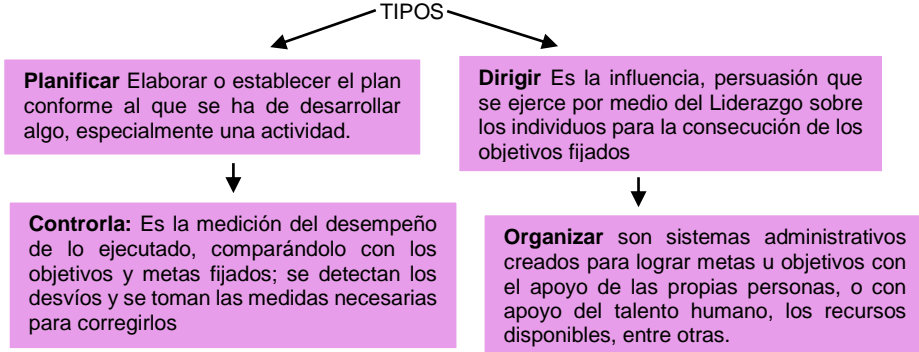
TIPOS

Planificar Elaborar o establecer el plan conforme al que se ha de desarrollar algo, especialmente una actividad.

Controrla: Es la medición del desempeño de lo ejecutado, comparándolo con los objetivos y metas fijados; se detectan los desvíos y se toman las medidas necesarias para corregirlos

Dirigir Es la influencia, persuasión que se ejerce por medio del Liderazgo sobre los individuos para la consecución de los objetivos fijados

Organizar son sistemas administrativos creados para lograr metas u objetivos con el apoyo de las propias personas, o con apoyo del talento humano, los recursos disponibles, entre otras.